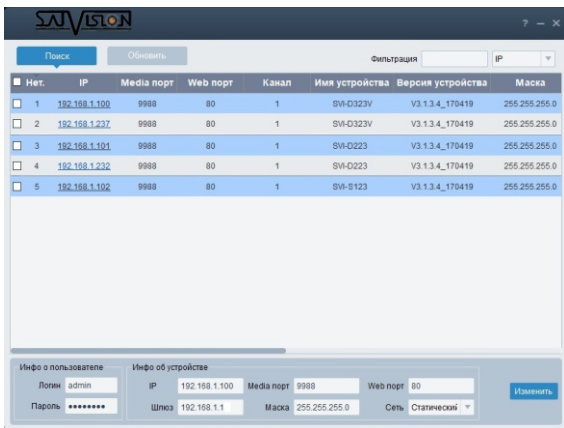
SATVISION

? — ×

Поиск Обновить

Фильтрация IP

| Нет. | IP | Media порт | Web порт | Канал | Имя устройства | Версия устройства | Маска |
|---|---|---|---|---|---|---|---|
| 1 | 192.168.1.100 | 9988 | 80 | 1 | SVI-D323V | V3.1.3.4_170419 | 255.255.255.0 |
| 2 | 192.168.1.237 | 9988 | 80 | 1 | SVI-D323V | V3.1.3.4_170419 | 255.255.255.0 |
| 3 | 192.168.1.101 | 9988 | 80 | 1 | SVI-D223 | V3.1.3.4_170419 | 255.255.255.0 |
| 4 | 192.168.1.232 | 9988 | 80 | 1 | SVI-D223 | V3.1.3.4_170419 | 255.255.255.0 |
| 5 | 192.168.1.102 | 9988 | 80 | 1 | SVI-S123 | V3.1.3.4_170419 | 255.255.255.0 |

Инфо о пользователе
Логин admin
Пароль ••••••••

Инфо об устройстве
IP 192.168.1.100
Media порт 9988
Web порт 80
Шлюз 192.168.1.1
Маска 255.255.255.0
Сеть Статический

Изменить